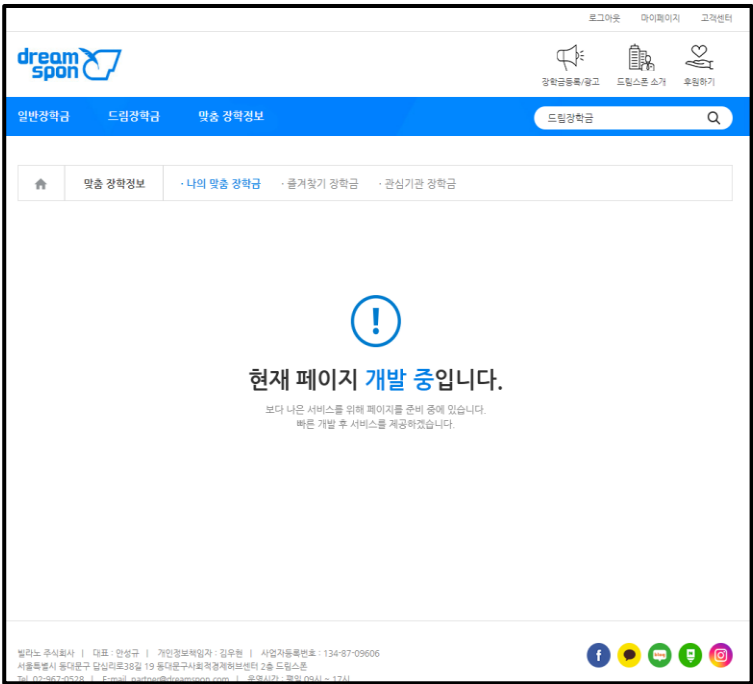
로그아웃 마이페이지 고객센터

dream spon

장학금등록/광고 드림스폰 소개 후원하기

일반장학금 드림장학금 맞춤 장학정보

드림장학금

맞춤 장학정보 · 나의 맞춤 장학금 · 즐겨찾기 장학금 · 관심기관 장학금

!

현재 페이지 개발 중입니다.

보다 나은 서비스를 위해 페이지를 준비 중에 있습니다.
빠른 개발 후 서비스를 제공하겠습니다.

빌라노 주식회사 | 대표 : 안성규 | 개인정보책임자 : 김우현 | 사업자등록번호 : 134-87-09606
서울특별시 동대문구 답십리로38길 19 동대문구사회적경제허브센터 2층 드림스폰
Tel. 02-967-0528 | E-mail. partner@dreamspon.com | 운영시간 : 평일 09시 ~ 17시